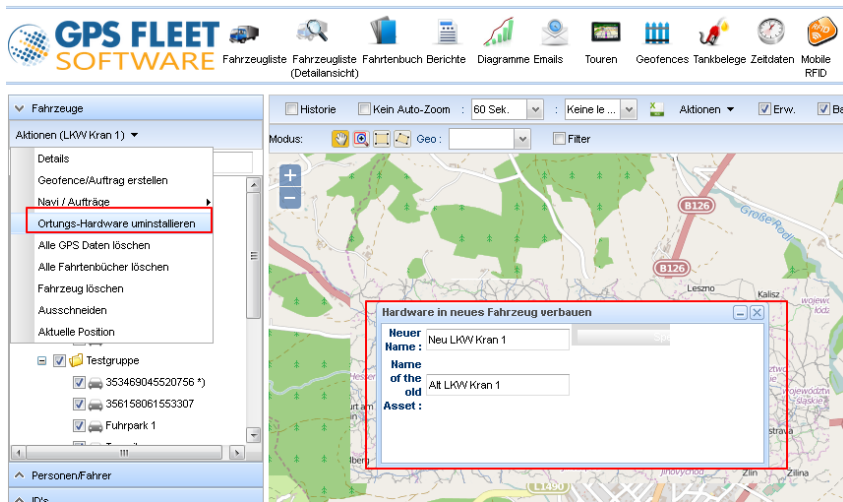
GPS FLEET SOFTWARE

Fahrzeugliste Fahrzeugliste (Detailansicht) Fahrtenbuch Berichte Diagramme Emails Touren Geofences Tankbelege Zeitdaten Mobile RFID

Fahrzeuge

Aktionen (LKW Kran 1)

Details
Geofence/Auftrag erstellen
Navi / Aufträge
Ortungs-Hardware uminstallieren
Alle GPS Daten löschen
Alle Fahrtenbücher löschen
Fahrzeug löschen
Ausschneiden
Aktuelle Position

Testgruppe
353469045520756 *)
356158061553307
Fuhrpark 1

Personen/Fahrer

Historie | Kein Auto-Zoom | 60 Sek. | Keine le... | Aktionen | Erw. | Be

Modus: | Geo : | Filter

B126
B126
Leszno
Kalisz

Hardware in neues Fahrzeug verbauen

Neuer Name : Neu LKW Kran 1

Name of the old Asset : Alt LKW Kran 1

Zlin
Zilina